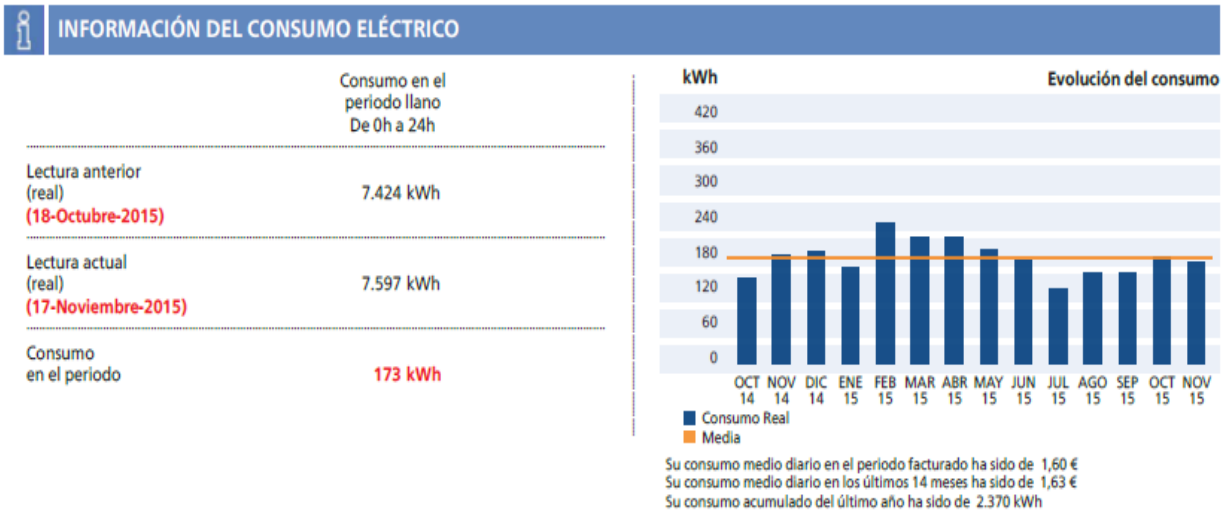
INFORMACIÓN DEL CONSUMO ELÉCTRICO

| | Consumo en el periodo llano De 0h a 24h |
|---|---|
| Lectura anterior (real) (18-Octubre-2015) | 7.424 kWh |
| Lectura actual (real) (17-Noviembre-2015) | 7.597 kWh |
| Consumo en el periodo | 173 kWh |

kWh

Evolución del consumo

420
360
300
240
180
120
60
0

OCT 14 NOV 14 DIC 14 ENE 15 FEB 15 MAR 15 ABR 15 MAY 15 JUN 15 JUL 15 AGO 15 SEP 15 OCT 15 NOV 15

Consumo Real
Media

Su consumo medio diario en el periodo facturado ha sido de 1,60 €
Su consumo medio diario en los últimos 14 meses ha sido de 1,63 €
Su consumo acumulado del último año ha sido de 2.370 kWh